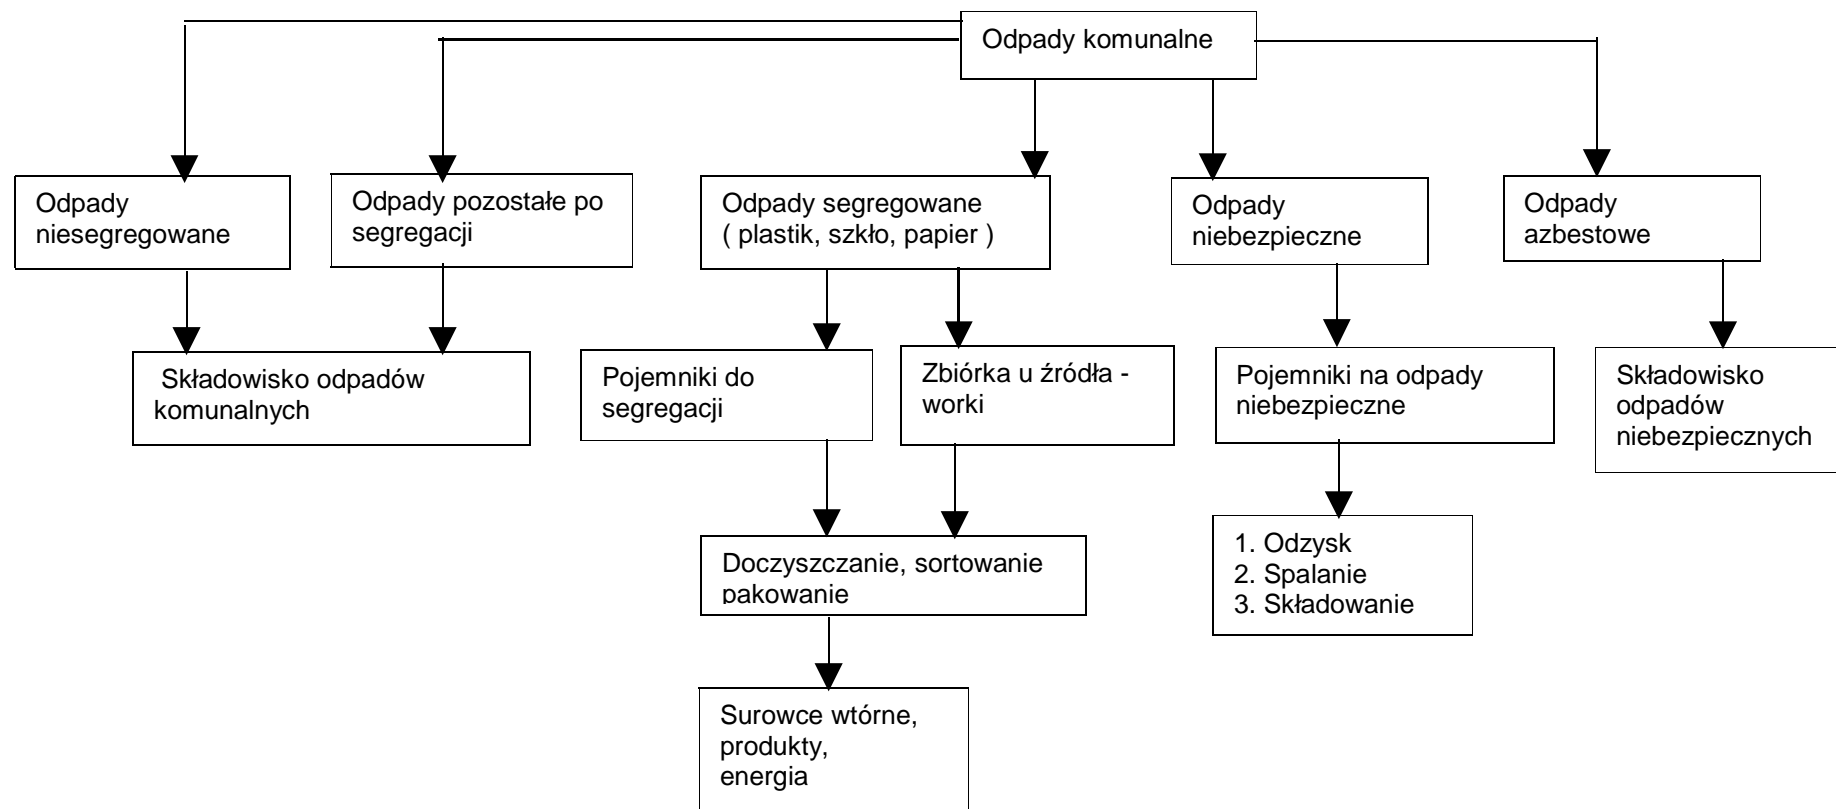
Odpady komunalne

Odpady niesegregowane

Odpady pozostałe po segregacji

Odpady segregowane ( plastik, szkło, papier )

Odpady niebezpieczne

Odpady azbestowe

Składowisko odpadów komunalnych

Pojemniki do segregacji

Zbiórka u źródła - worki

Pojemniki na odpady niebezpieczne

Składowisko odpadów niebezpiecznych

Doczyszczanie, sortowanie pakowanie

1. Odzysk
2. Spalanie
3. Składowanie

Surowce wtórne, produkty, energia